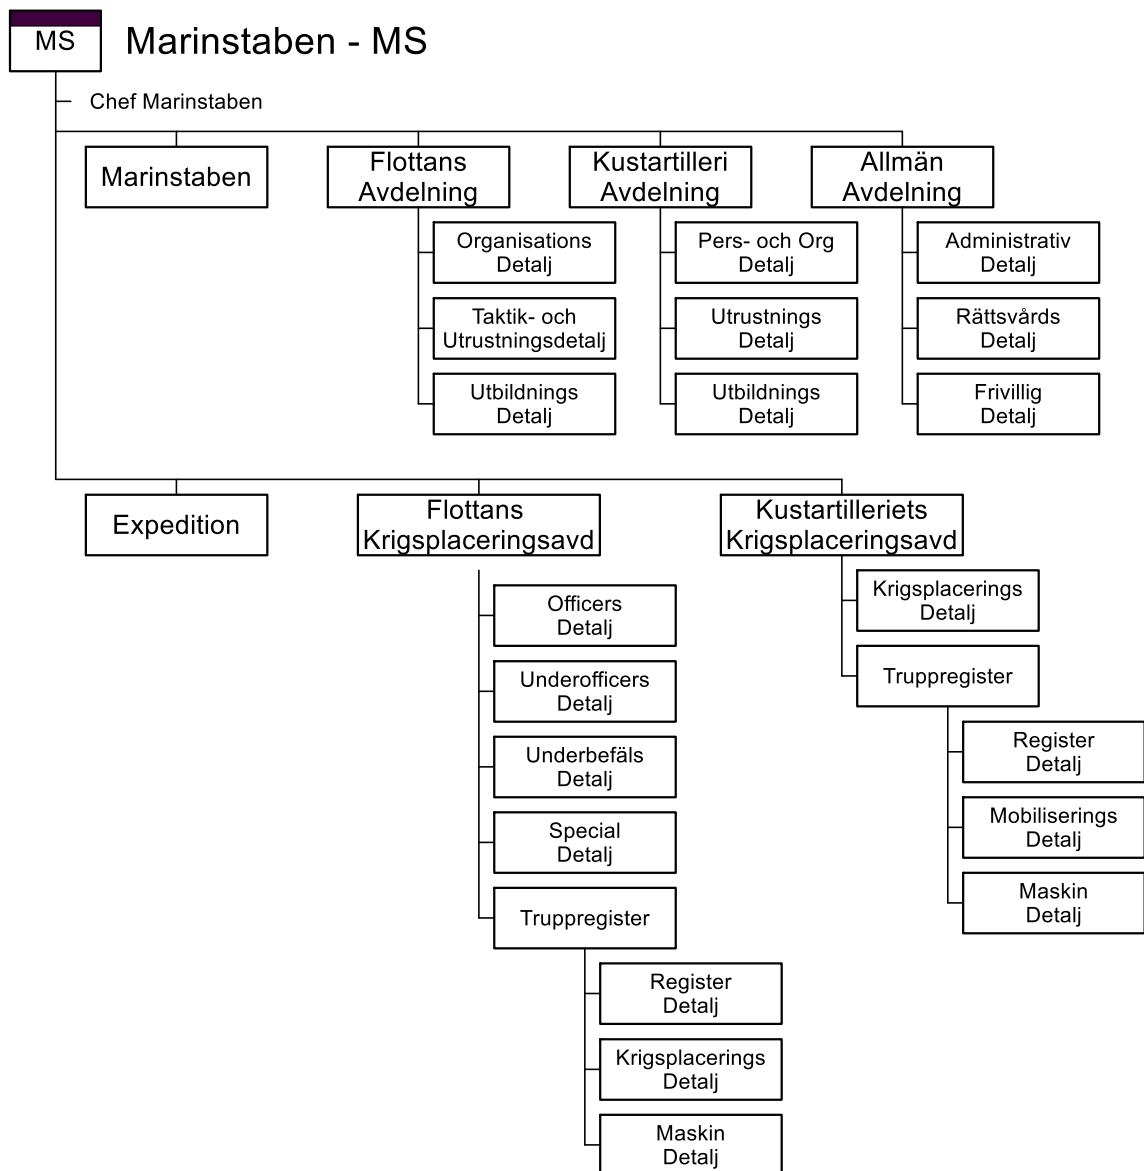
MS
Marinstaben - MS

Chef Marinstaben

Marinstaben

Flottans Avdelning

Organisations Detalj

Taktik- och Utrustningsdetalj

Utbildnings Detalj

Kustartilleri Avdelning

Pers- och Org Detalj

Utrustnings Detalj

Utbildnings Detalj

Allmän Avdelning

Administrativ Detalj

Rättsvårds Detalj

Frivillig Detalj

Expedition

Flottans Krigsplaceringsavd

Officers Detalj

Underofficers Detalj

Underbefäls Detalj

Special Detalj

Truppregister

Register Detalj

Krigsplacerings Detalj

Maskin Detalj

Kustartilleriets Krigsplaceringsavd

Krigsplacerings Detalj

Truppregister

Register Detalj

Mobiliserings Detalj

Maskin Detalj